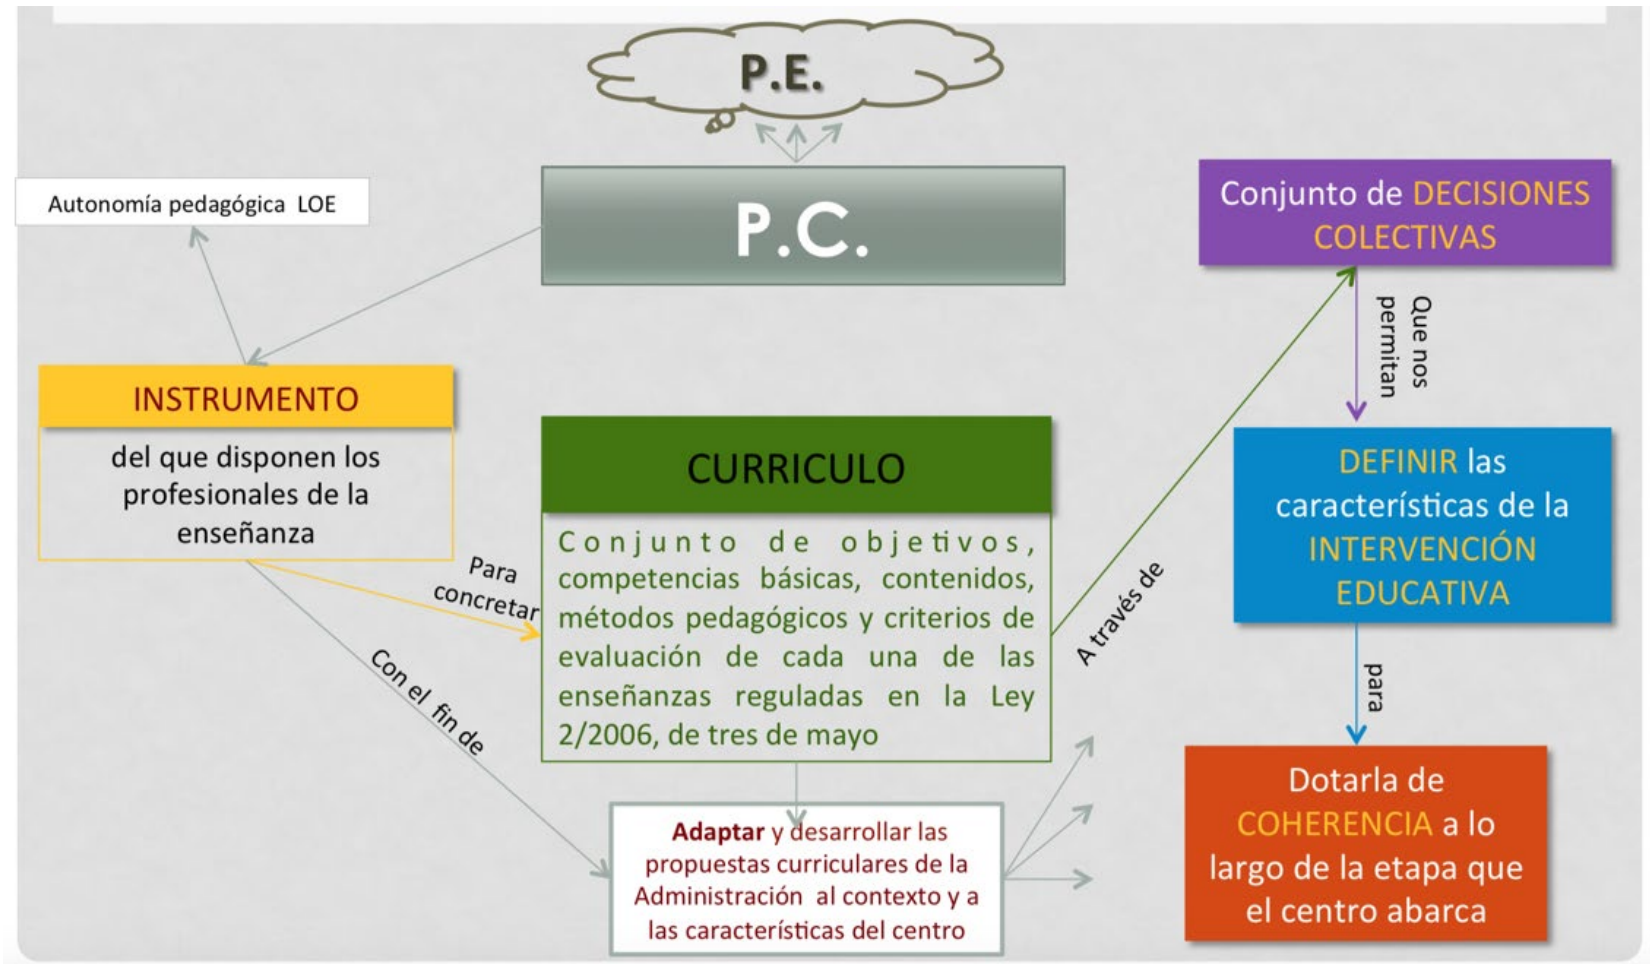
P.E.

Autonomía pedagógica LOE

P.C.

Conjunto de DECISIONES COLECTIVAS

Que nos permitan

INSTRUMENTO

del que disponen los profesionales de la enseñanza

CURRICULO

Conjunto de objetivos, competencias básicas, contenidos, métodos pedagógicos y criterios de evaluación de cada una de las enseñanzas reguladas en la Ley 2/2006, de tres de mayo

DEFINIR las características de la INTERVENCIÓN EDUCATIVA

Para concretar

A través de

para

Con el fin de

Adaptar y desarrollar las propuestas curriculares de la Administración al contexto y a las características del centro

Dotarla de COHERENCIA a lo largo de la etapa que el centro abarca